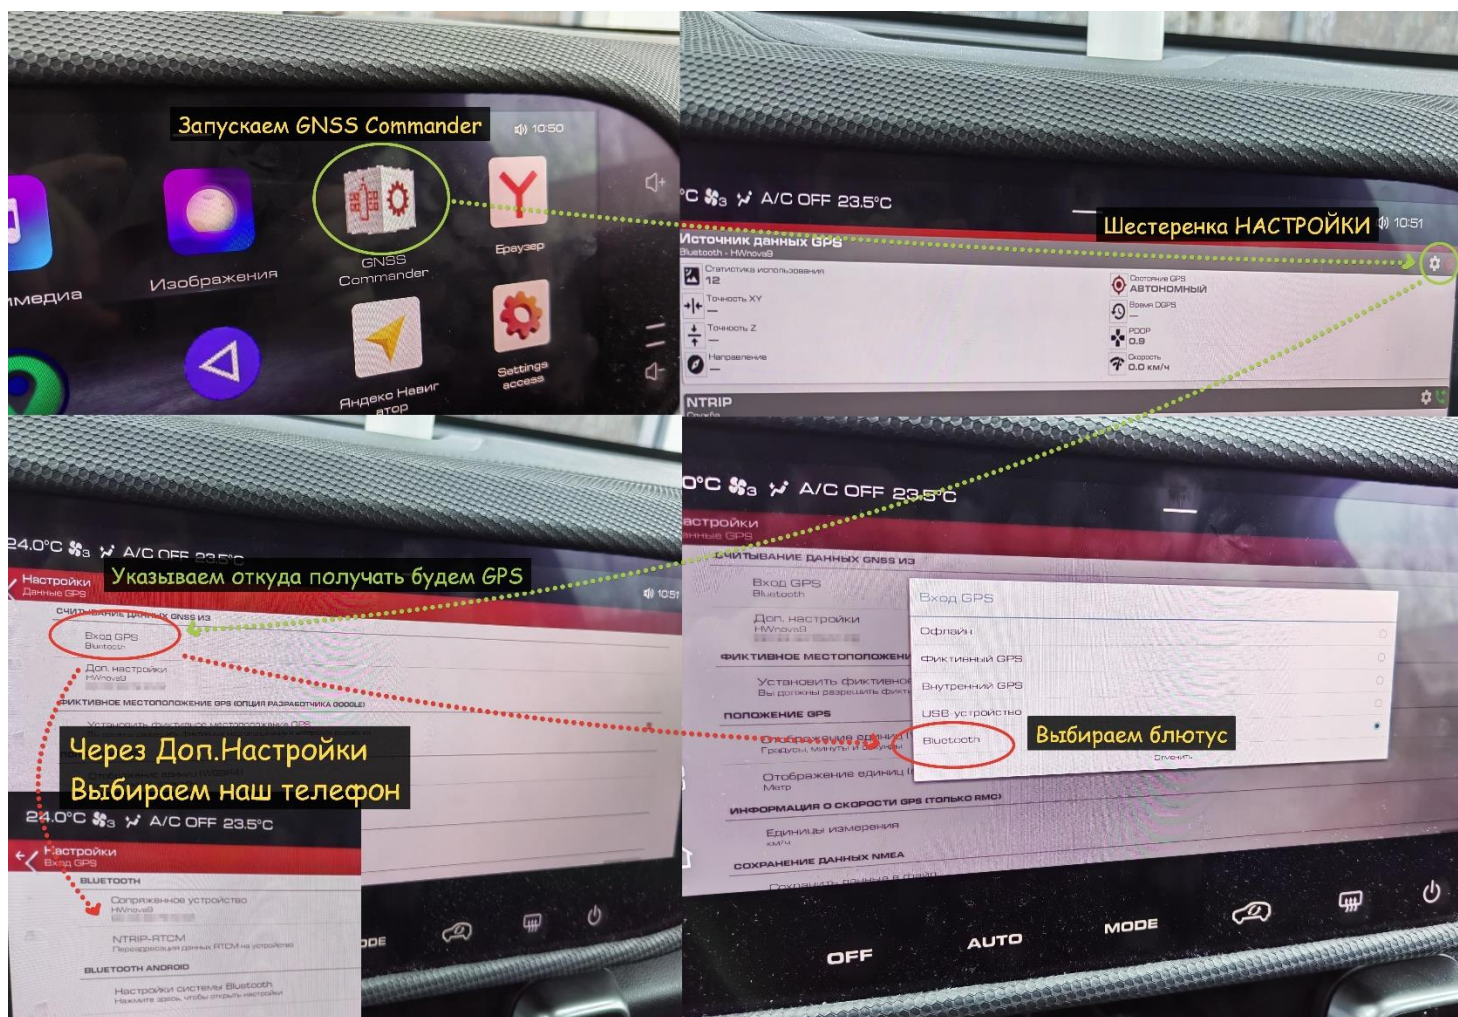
Запускаем GNSS Commander

10:50

медиа

Изображения

GNSS Commander

Браузер

Яндекс Навигатор

Settings access

°C 3 A/C OFF 23.5°C

Шестеренка НАСТРОЙКИ

10:51

Источник данных GPS
Bluetooth - HWnova9

Статистика использования
12

Точность XY
—

Точность Z
—

Направление
—

Состояние GPS
АВТОНОМНЫЙ

Время DGPS
—

PDOP
0.9

Скорость
0.0 км/ч

NTRIP

24.0°C 3 A/C OFF 23.5°C

Настройки
Данные GPS

Указываем откуда получать будем GPS

10:51

СЧИТЫВАНИЕ ДАННЫХ GNSS ИЗ

Вход GPS
Bluetooth

Доп. настройки
HWnova9

ФИКТИВНОЕ МЕСТОПОЛОЖЕНИЕ GPS (ОПЦИЯ РАЗРАБОТЧИКА GOOGLE)

Через Доп.Настройки
Выбираем наш телефон

24.0°C 3 A/C OFF 23.5°C

Настройки
Вход GPS

BLUETOOTH

Сопряженное устройство
HWnova9

NTRIP-RTCM
Переадресация данных RTCM на устройство

BLUETOOTH ANDROID

Настройки системы Bluetooth
Нажмите здесь, чтобы открыть настройки

°C 3 A/C OFF 23.5°C

Настройки
Данные GPS

СЧИТЫВАНИЕ ДАННЫХ GNSS ИЗ

Вход GPS
Bluetooth

Доп. настройки
HWnova9

ФИКТИВНОЕ МЕСТОПОЛОЖЕНИ

Установить фиктивное
Вы должны разрешить фикт

ПОЛОЖЕНИЕ GPS

Отображение единиц
Градусы, минуты

Отображение единиц
Метр

ИНФОРМАЦИЯ О СКОРОСТИ GPS (ТОЛЬКО RMC)

Единицы измерения
км/ч

СОХРАНЕНИЕ ДАННЫХ NMEA

Вход GPS

Офлайн

Фиктивный GPS

Внутренний GPS

USB устройство

Bluetooth

Выбираем блютус

Отменить

OFF

AUTO

MODE